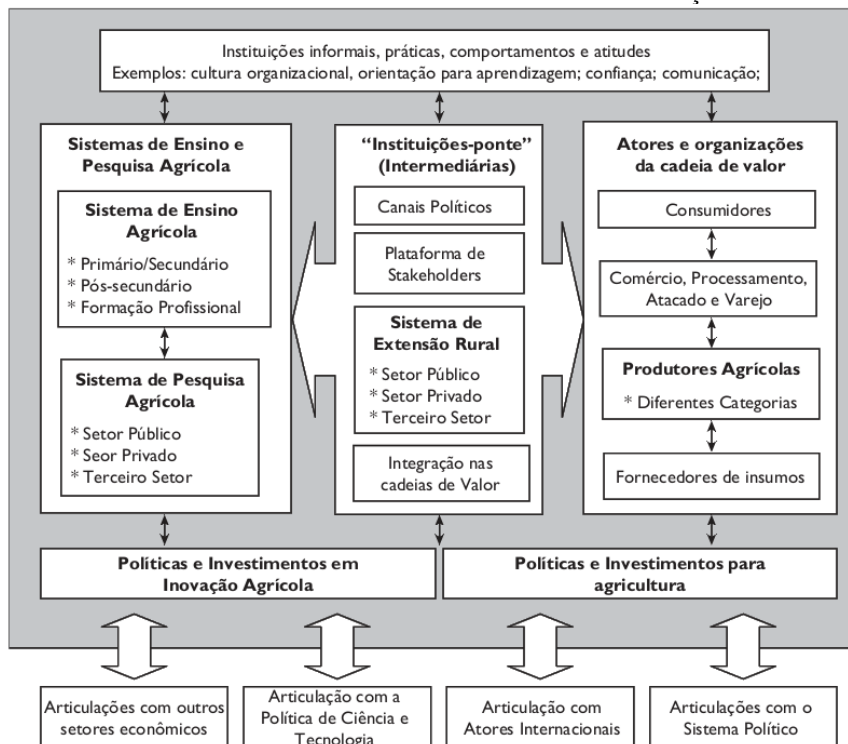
Instituições informais, práticas, comportamentos e atitudes
Exemplos: cultura organizacional, orientação para aprendizagem; confiança; comunicação;

Sistemas de Ensino e Pesquisa Agrícola

Sistema de Ensino Agrícola
* Primário/Secundário
* Pós-secundário
* Formação Profissional

Sistema de Pesquisa Agrícola
* Setor Público
* Seor Privado
* Terceiro Setor

"Instituições-ponte" (Intermediárias)

Canais Políticos

Plataforma de Stakeholders

Sistema de Extensão Rural
* Setor Público
* Setor Privado
* Terceiro Setor

Integração nas cadeias de Valor

Atores e organizações da cadeia de valor

Consumidores

Comércio, Processamento, Atacado e Varejo

Produtores Agrícolas
* Diferentes Categorias

Fornecedores de insumos

Políticas e Investimentos em Inovação Agrícola

Políticas e Investimentos para agricultura

Articulações com outros setores econômicos

Articulação com a Política de Ciência e Tecnologia

Articulação com Atores Internacionais

Articulações com o Sistema Político